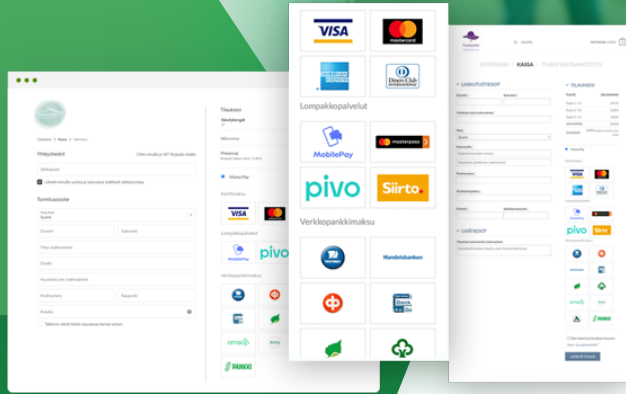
VISA

mastercard

AMERICAN EXPRESS

Diners Club INTERNATIONAL

Lompakkopalvelut

MobilePay

masterpass

pivo

Siirto.

Verkkopankkimaksu

Handelsbanken

Yhteystiedot

Toimitusosoite

Tilauksesi

Lompakkopalvelut

Verkkopankkimaksu

pivo

VISA

omaSp

S PANKKI

KASSA

LASKUTUSTIEDOT

LISÄTIEDOT

TILAUKSESI

VISA

pivo

Siirto